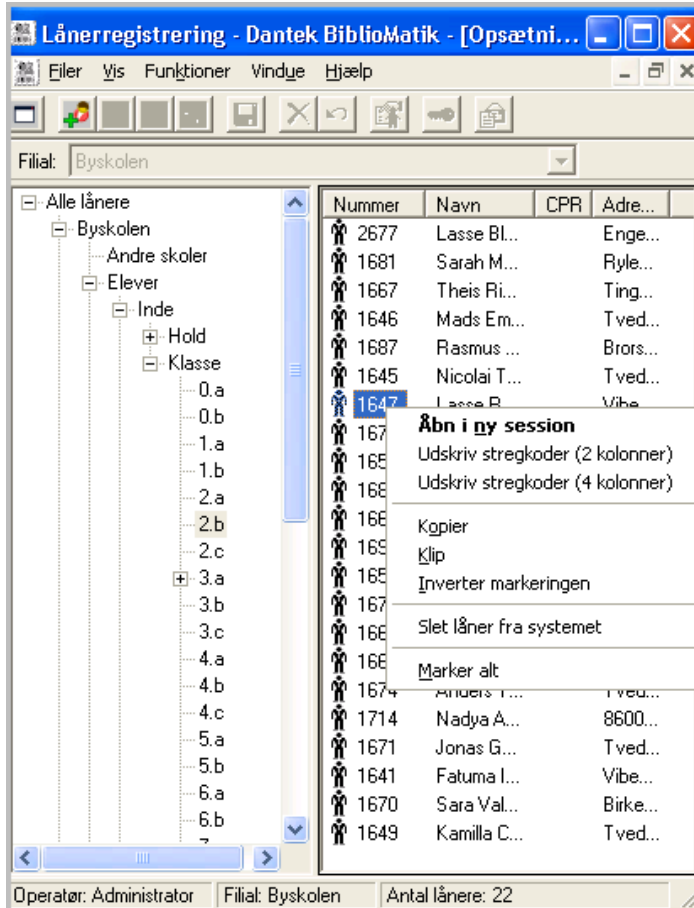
Lånerregistrering - Dantek BiblioMatik - [Opsætni...

Filer Vis Funktioner Vindue Hjælp

Filial: Byskolen

Alle lånere
Byskolen
Andre skoler
Elever
Inde
Hold
Klasse
0.a
0.b
1.a
1.b
2.a
2.b
2.c
3.a
3.b
3.c
4.a
4.b
4.c
5.a
5.b
6.a
6.b

| Nummer | Navn | CPR | Adre... |
|---|---|---|---|
| 2677 | Lasse Bl... | | Enge... |
| 1681 | Sarah M... | | Ryle... |
| 1667 | Theis Ri... | | Ting... |
| 1646 | Mads Em... | | Tved... |
| 1687 | Rasmus ... | | Brors... |
| 1645 | Nicolai T... | | Tved... |
| 1647 | Lasse B... | | Vibe... |
| 167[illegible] | | | |
| 165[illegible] | | | |
| 168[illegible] | | | |
| 166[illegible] | | | |
| 169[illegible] | | | |
| 165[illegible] | | | |
| 167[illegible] | | | |
| 166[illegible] | | | |
| 166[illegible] | | | |
| 1674 | Anders T... | | Tved... |
| 1714 | Nadya A... | | 8600... |
| 1671 | Jonas G... | | Tved... |
| 1641 | Fatuma I... | | Vibe... |
| 1670 | Sara Val... | | Birke... |
| 1649 | Kamilla C... | | Tved... |

Åbn i ny session
Udskriv stregkoder (2 kolonner)
Udskriv stregkoder (4 kolonner)
Kopier
Klip
Inverter markeringen
Slet låner fra systemet
Marker alt

Operatør: Administrator | Filial: Byskolen | Antal lånere: 22